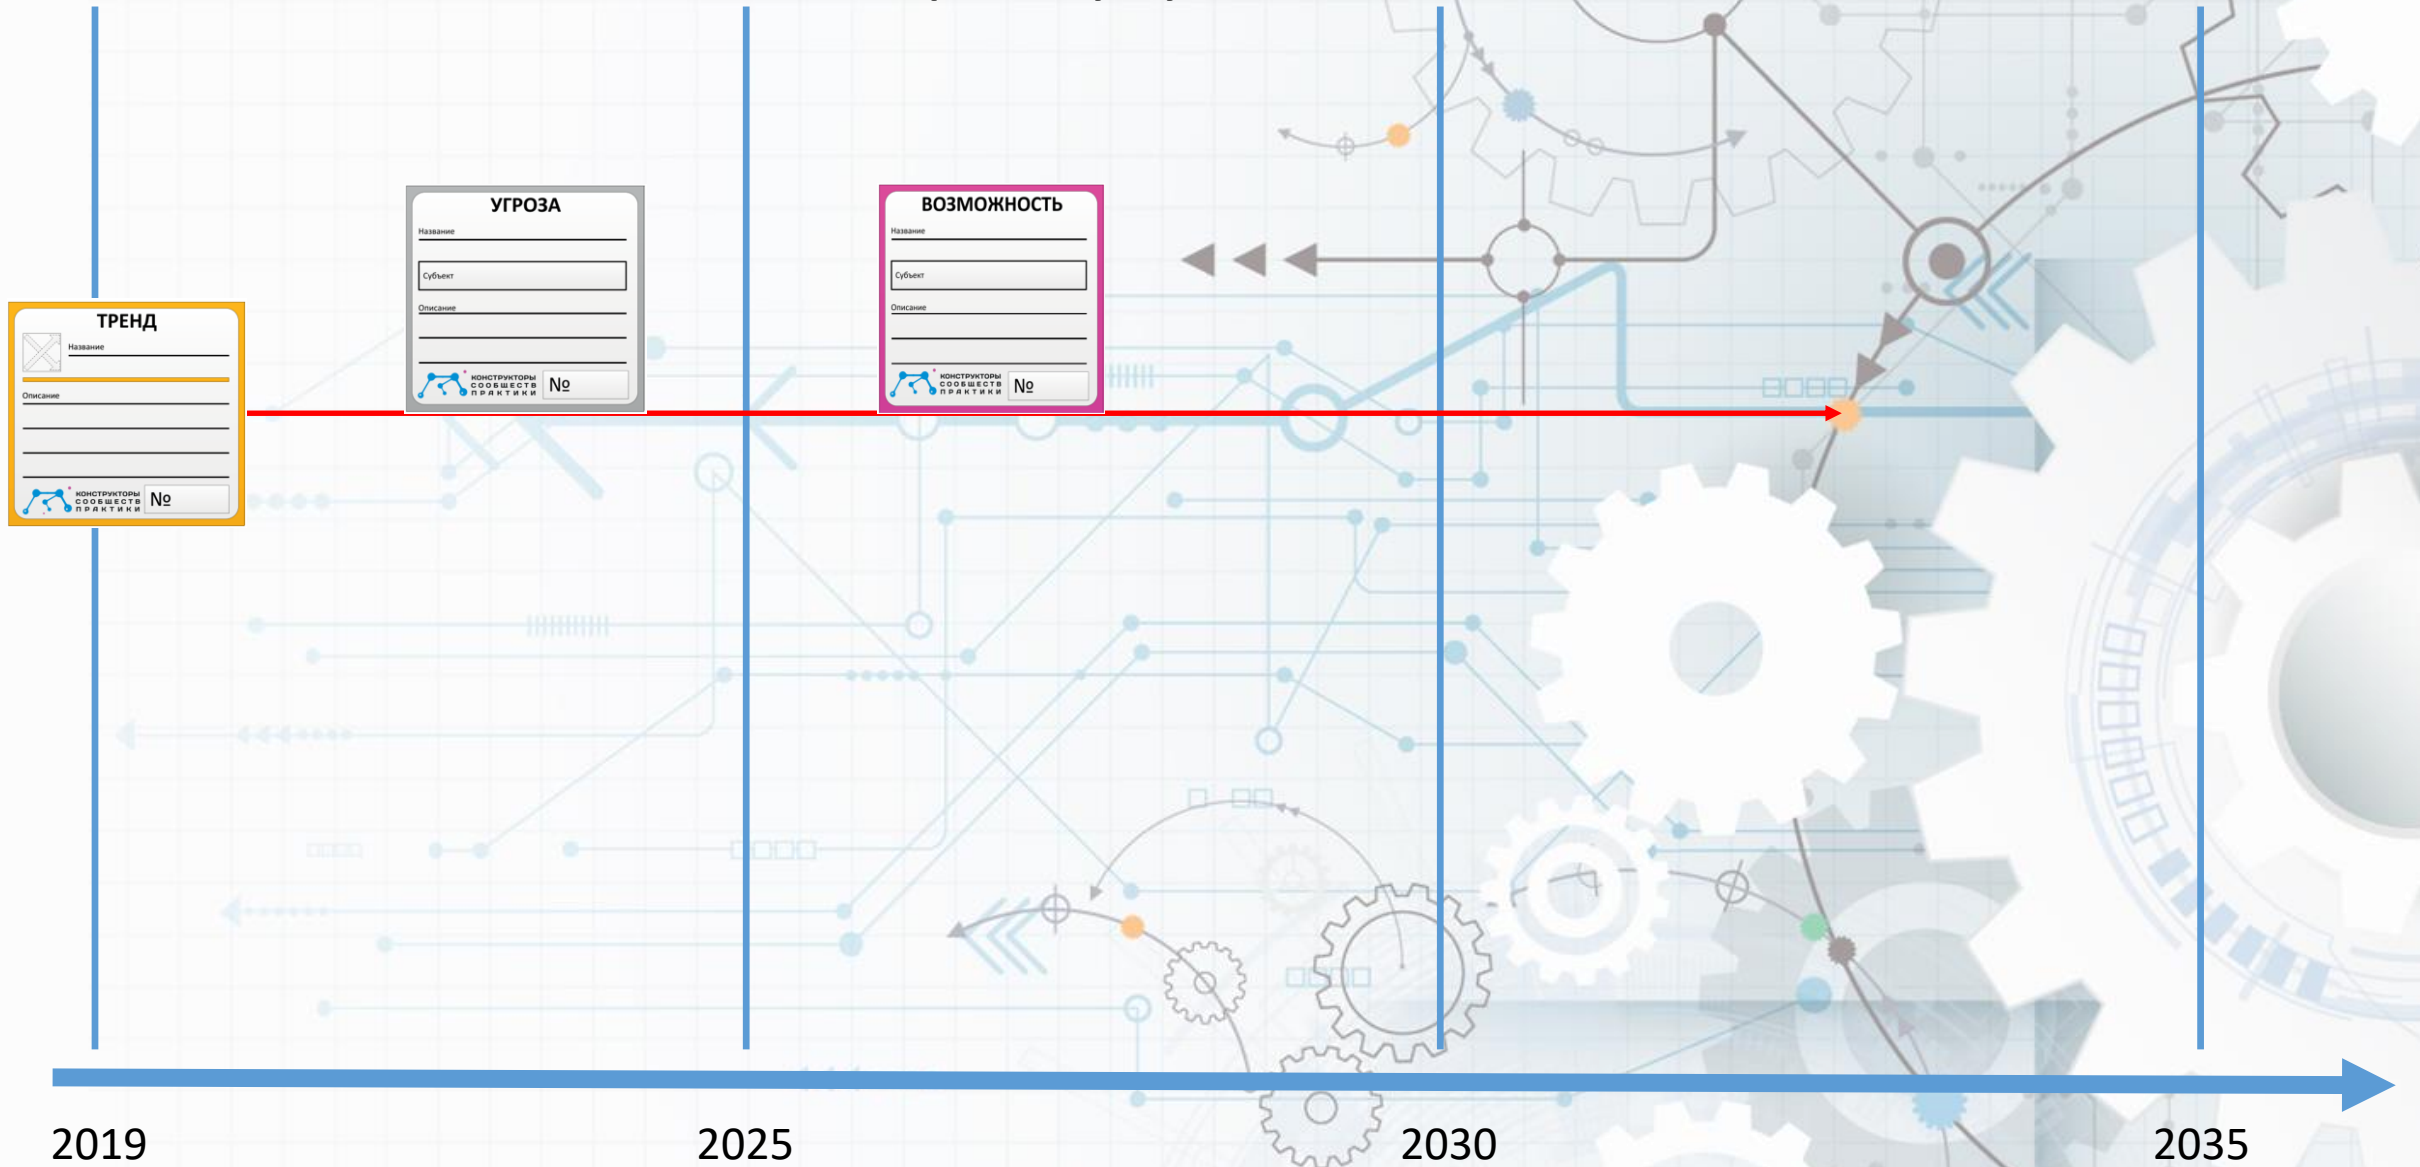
ТРЕНД
Название
Описание
КОНСТРУКТОРЫ СООБЩЕСТВ ПРАКТИКИ
№

УГРОЗА
Название
Субъект
Описание
КОНСТРУКТОРЫ СООБЩЕСТВ ПРАКТИКИ
№

ВОЗМОЖНОСТЬ
Название
Субъект
Описание
КОНСТРУКТОРЫ СООБЩЕСТВ ПРАКТИКИ
№

2019
2025
2030
2035